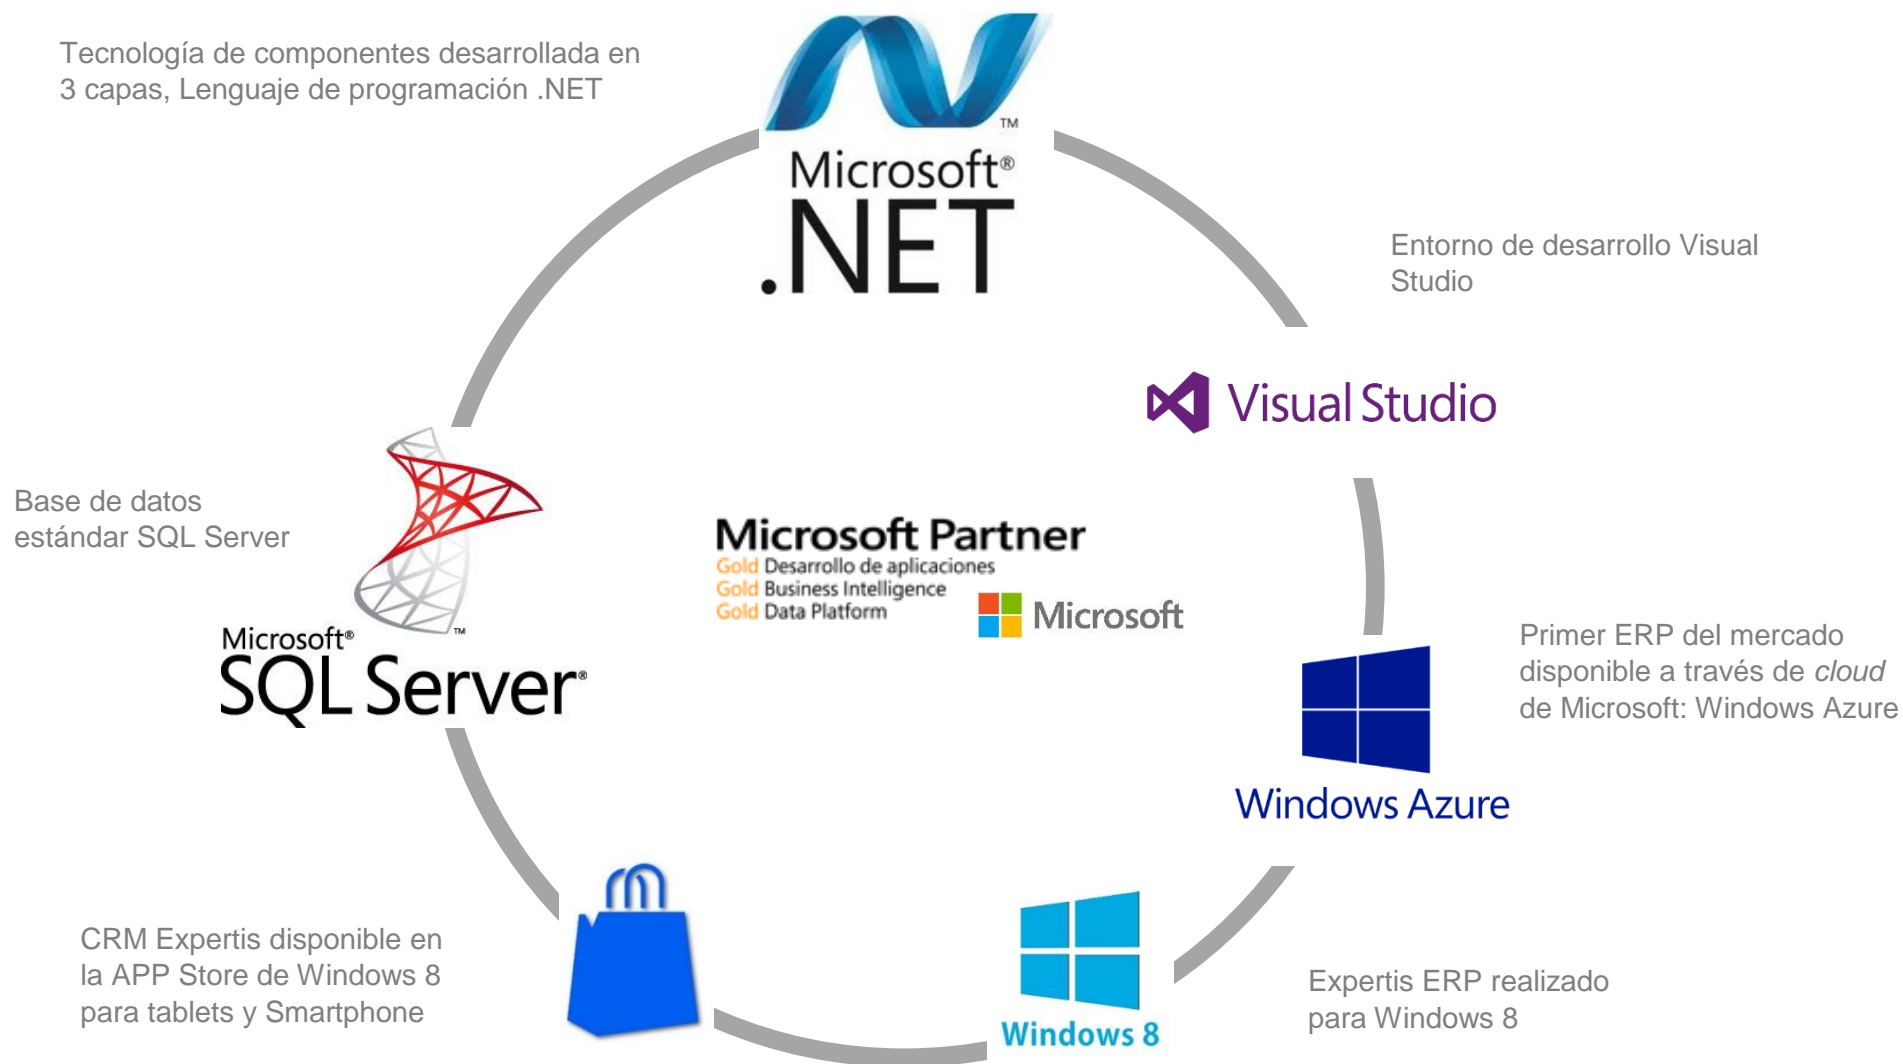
Tecnología de componentes desarrollada en 3 capas, Lenguaje de programación .NET

Microsoft® .NET™

Entorno de desarrollo Visual Studio

Visual Studio

Base de datos estándar SQL Server

Microsoft Partner
Gold Desarrollo de aplicaciones
Gold Business Intelligence
Gold Data Platform

Microsoft

Microsoft® SQL Server®

Primer ERP del mercado disponible a través de *cloud* de Microsoft: Windows Azure

Windows Azure

CRM Expertis disponible en la APP Store de Windows 8 para tablets y Smartphone

Windows 8

Expertis ERP realizado para Windows 8